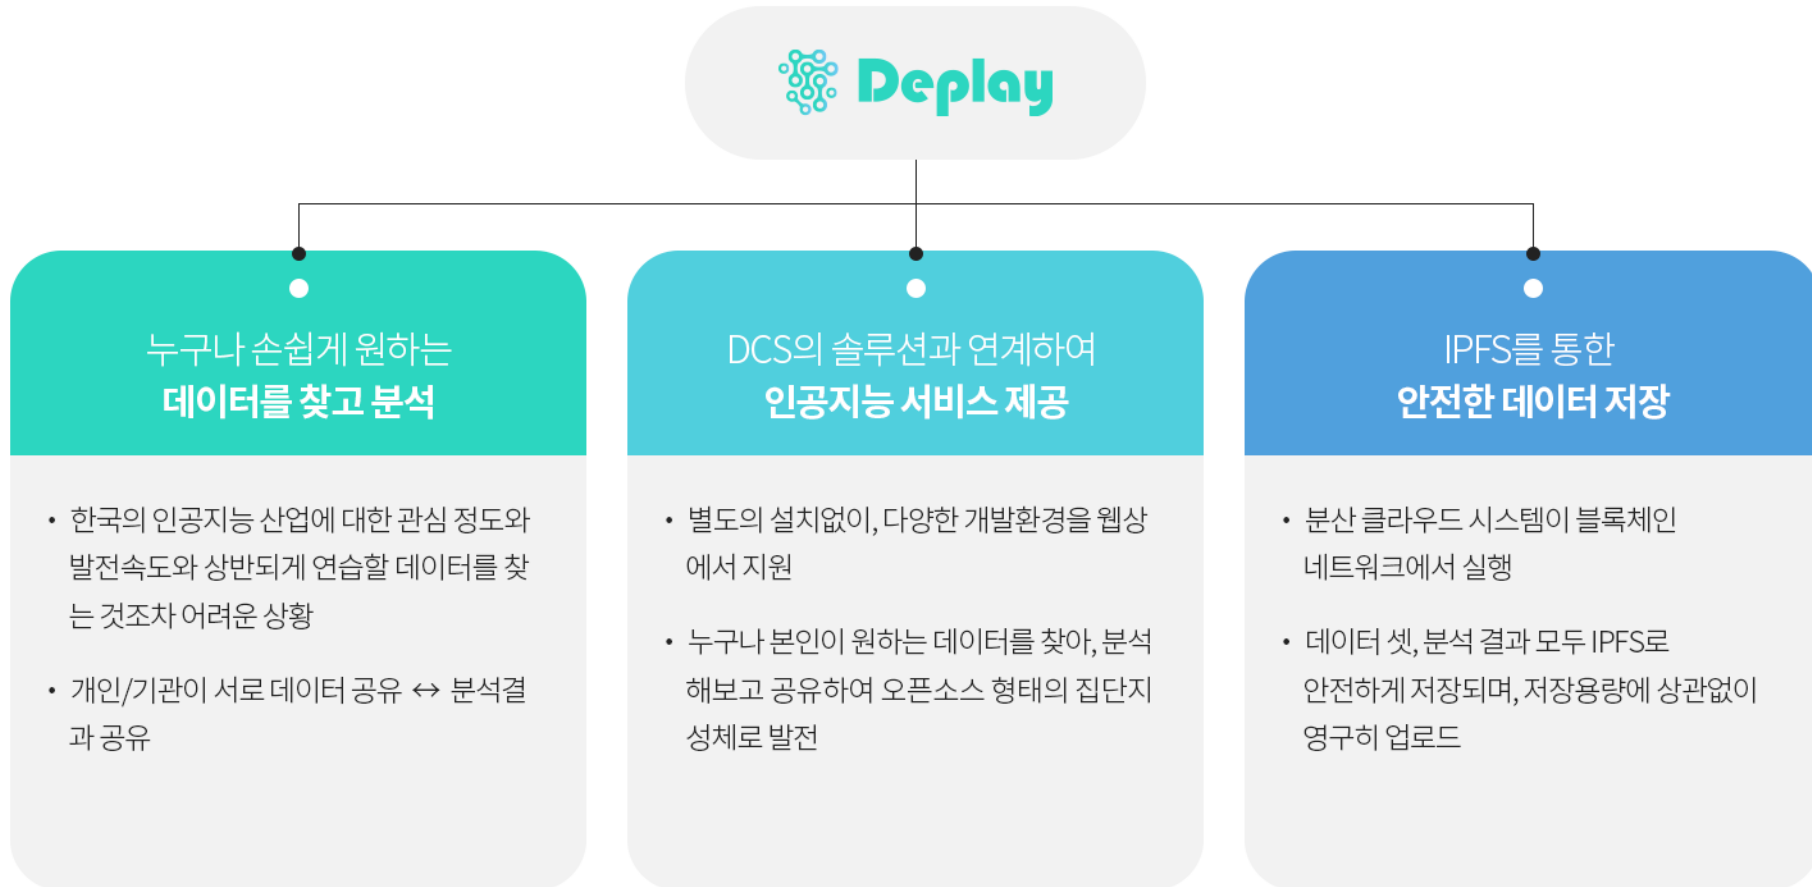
Deplay

누구나 손쉽게 원하는
데이터를 찾고 분석

• 한국의 인공지능 산업에 대한 관심 정도와 발전속도와 상반되게 연습할 데이터를 찾는 것조차 어려운 상황

• 개인/기관이 서로 데이터 공유 ↔ 분석결과 공유

DCS의 솔루션과 연계하여
인공지능 서비스 제공

• 별도의 설치없이, 다양한 개발환경을 웹상에서 지원

• 누구나 본인이 원하는 데이터를 찾아, 분석해보고 공유하여 오픈소스 형태의 집단지성체로 발전

IPFS를 통한
안전한 데이터 저장

• 분산 클라우드 시스템이 블록체인 네트워크에서 실행

• 데이터 셋, 분석 결과 모두 IPFS로 안전하게 저장되며, 저장용량에 상관없이 영구히 업로드